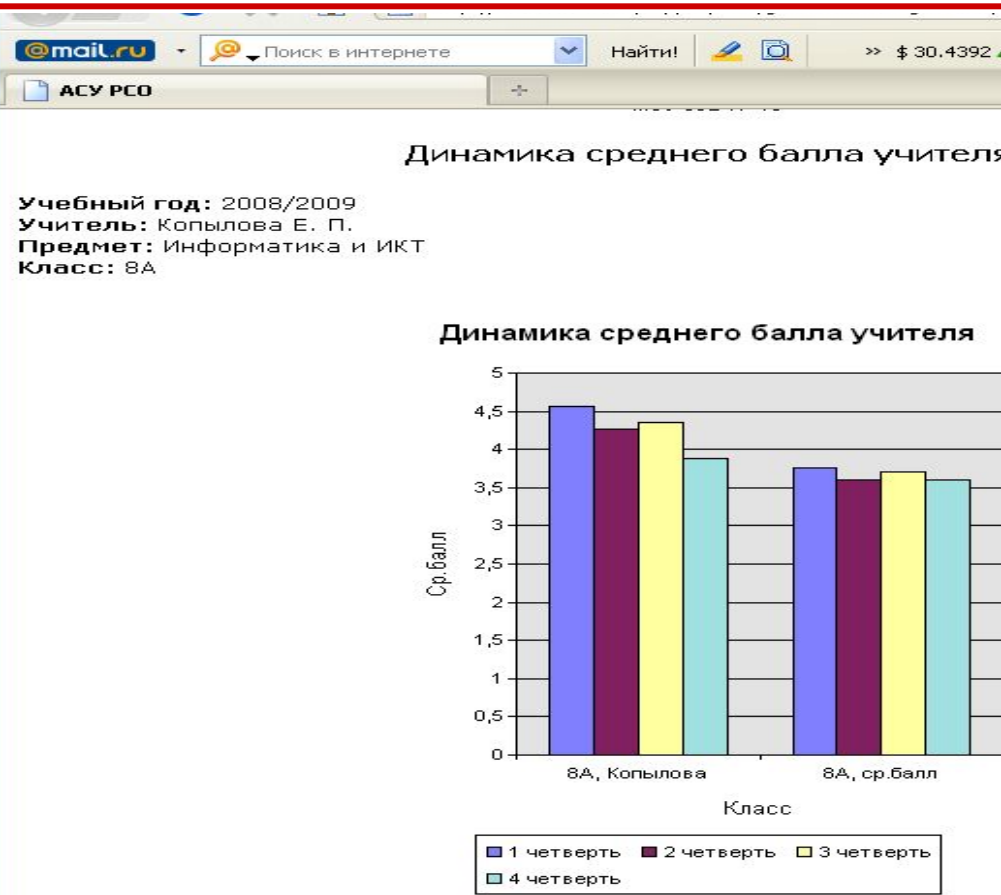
@mail.ru Поиск в интернете Найти! » $ 30.4392

АСУ РСО

Динамика среднего балла учителя

**Учебный год:** 2008/2009
**Учитель:** Копылова Е. П.
**Предмет:** Информатика и ИКТ
**Класс:** 8А

Динамика среднего балла учителя

5
4,5
4
3,5
3
2,5
2
1,5
1
0,5
0

Ср.балл

8А, Копылова
8А, ср.балл

Класс

1 четверть 2 четверть 3 четверть 4 четверть